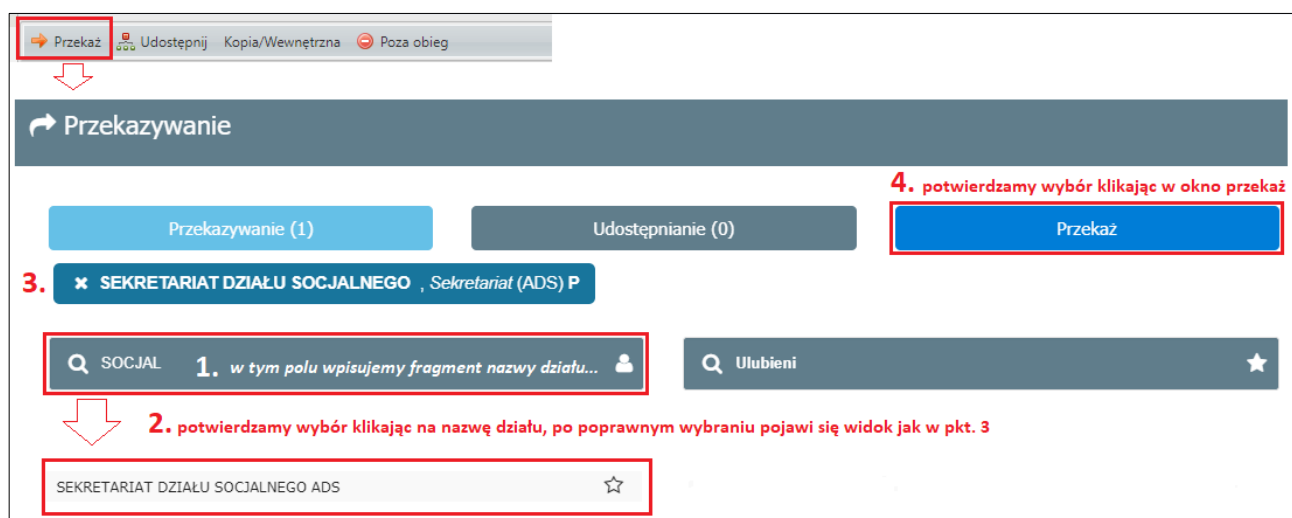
Przekaż Udostępnij Kopia/Wewnętrzna Poza obieg

Przekazywanie

4. potwierdzamy wybór klikając w okno przekaż

Przekazywanie (1)

Udostępnianie (0)

Przekaż

3. SEKRETARIAT DZIAŁU SOCJALNEGO , Sekretariat (ADS) P

SOCJAL 1. w tym polu wpisujemy fragment nazwy działu...

Ulubieni

2. potwierdzamy wybór klikając na nazwę działu, po poprawnym wybraniu pojawi się widok jak w pkt. 3

SEKRETARIAT DZIAŁU SOCJALNEGO ADS